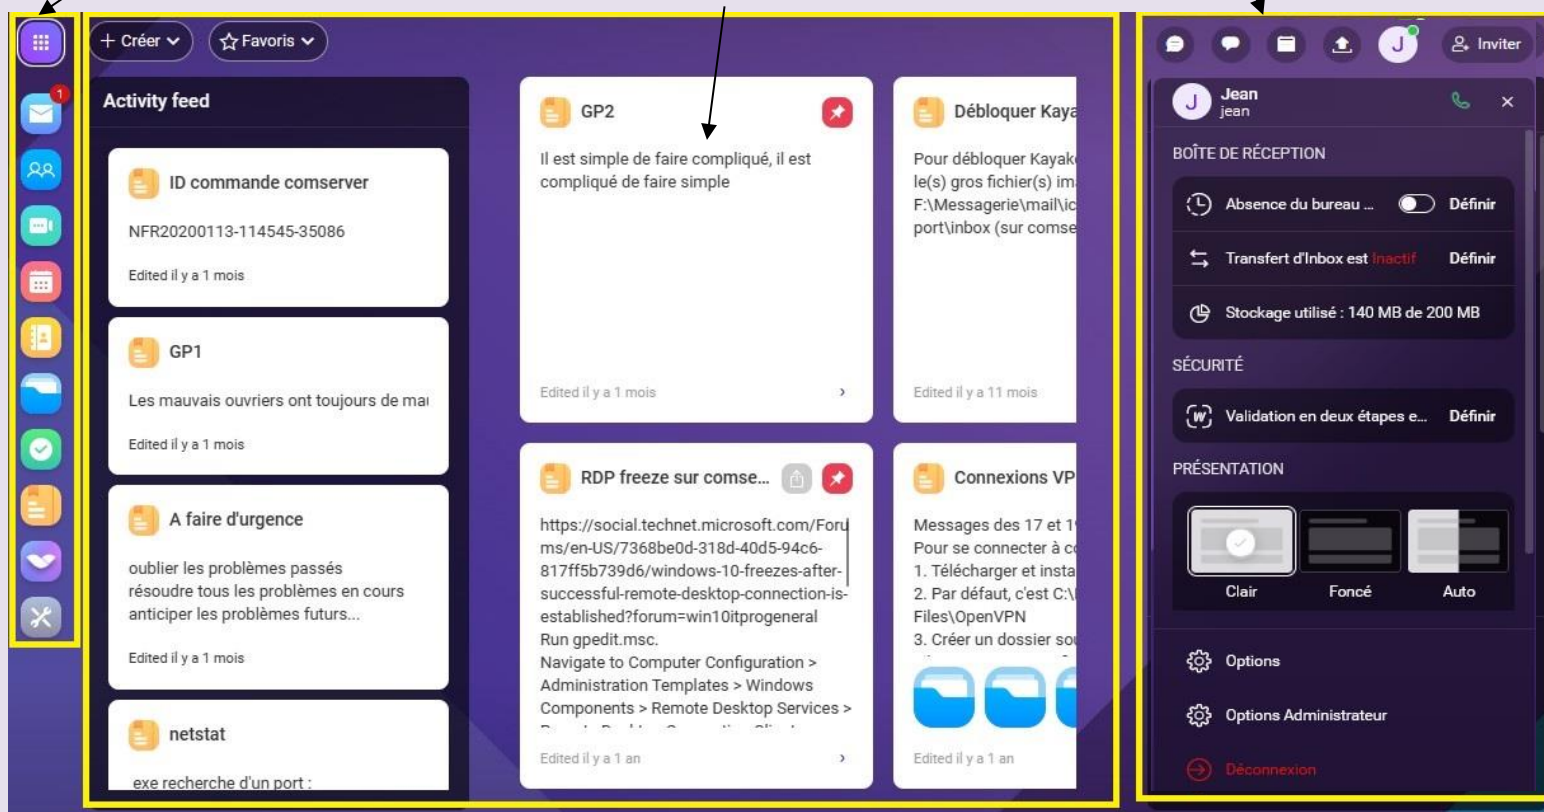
1

+ Créer ⌄ ☆ Favoris ⌄

Activity feed

ID commande comserver

NFR20200113-114545-35086

Edited il y a 1 mois

GP1

Les mauvais ouvriers ont toujours de mai

Edited il y a 1 mois

A faire d'urgence

oublier les problèmes passés
résoudre tous les problèmes en cours
anticiper les problèmes futurs...

Edited il y a 1 mois

netstat

exe recherche d'un port :

GP2

Il est simple de faire compliqué, il est compliqué de faire simple

Edited il y a 1 mois

RDP freeze sur comse...

https://social.technet.microsoft.com/Forums/en-US/7368be0d-318d-40d5-94c6-817ff5b739d6/windows-10-freezes-after-successful-remote-desktop-connection-is-established?forum=win10itprogeneral
Run gpedit.msc.
Navigate to Computer Configuration > Administration Templates > Windows Components > Remote Desktop Services >

Edited il y a 1 an

Débloquer Kaya

Pour débloquer Kayak
le(s) gros fichier(s) im
F:\Messagerie\mail\ic
port\inbox (sur comse

Edited il y a 11 mois

Connexions VP

Messages des 17 et 1
Pour se connecter à c
1. Télécharger et insta
2. Par défaut, c'est C:\
Files\OpenVPN
3. Créer un dossier so

Edited il y a 1 an

J Inviter

Jean
jean

BOÎTE DE RÉCEPTION

Absence du bureau ... Définir

Transfert d'Inbox est Inactif Définir

Stockage utilisé : 140 MB de 200 MB

SÉCURITÉ

Validation en deux étapes e... Définir

PRÉSENTATION

Clair Foncé Auto

Options

Options Administrateur

Déconnexion